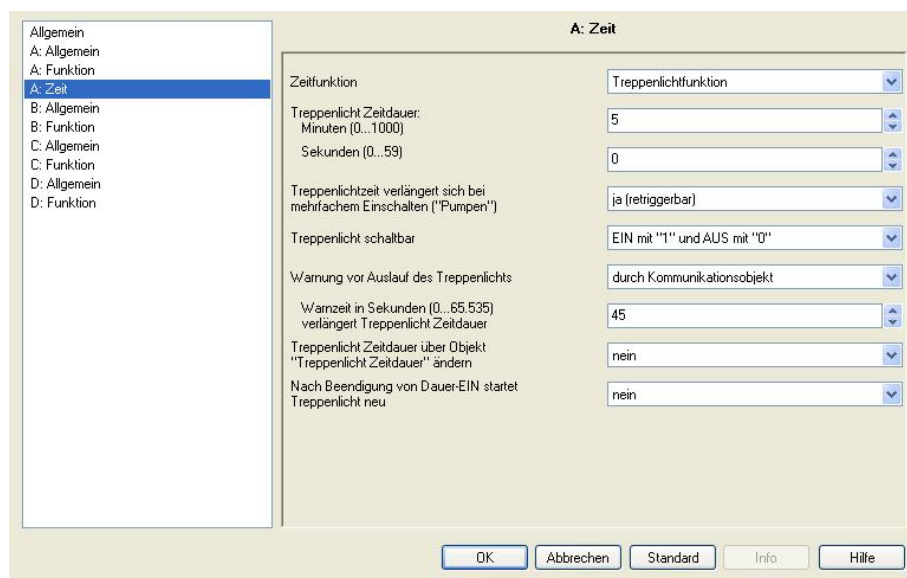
Allgemein
A: Allgemein
A: Funktion
A: Zeit
B: Allgemein
B: Funktion
C: Allgemein
C: Funktion
D: Allgemein
D: Funktion

A: Zeit

Zeitfunktion | Treppenlichtfunktion

Treppenlicht Zeitdauer:
Minuten (0...1000) | 5

Sekunden (0...59) | 0

Treppenlichtzeit verlängert sich bei mehrfachem Einschalten ("Pumpen") | ja (retriggerbar)

Treppenlicht schaltbar | EIN mit "1" und AUS mit "0"

Warnung vor Auslauf des Treppenlichts | durch Kommunikationsobjekt

Warnzeit in Sekunden (0...65.535) verlängert Treppenlicht Zeitdauer | 45

Treppenlicht Zeitdauer über Objekt "Treppenlicht Zeitdauer" ändern | nein

Nach Beendigung von Dauer-EIN startet Treppenlicht neu | nein

OK | Abbrechen | Standard | Info | Hilfe